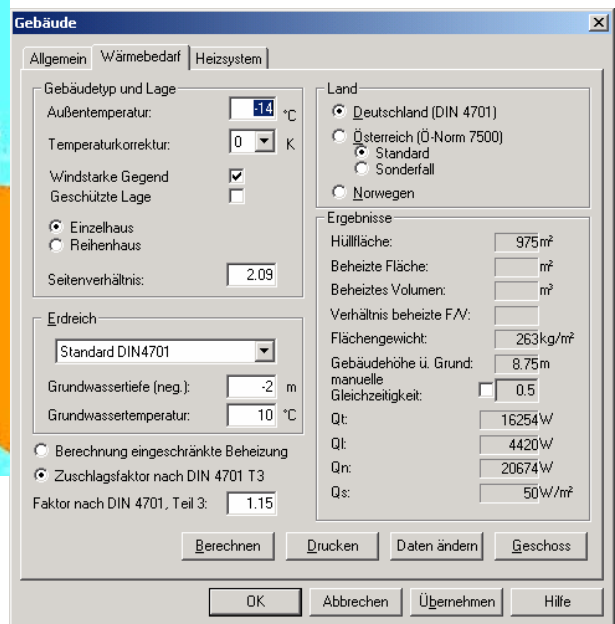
Gebäude

Allgemein | Wärmebedarf | Heizsystem

Gebäudetyp und Lage

Außentemperatur: -14 °C

Temperaturkorrektur: 0 K

Windstarke Gegend

Geschützte Lage

Einzelhaus

Reihenhaus

Seitenverhältnis: 2.09

Erdreich

Standard DIN4701

Grundwassertiefe (neg.): -2 m

Grundwassertemperatur: 10 °C

Berechnung eingeschränkte Beheizung

Zuschlagsfaktor nach DIN 4701 T3

Faktor nach DIN 4701, Teil 3: 1.15

Land

Deutschland (DIN 4701)

Österreich (Ö-Norm 7500)

Standard

Sonderfall

Norwegen

Ergebnisse

Hüllfläche: 975 m²

Beheizte Fläche: m²

Beheiztes Volumen: m³

Verhältnis beheizte F/V:

Flächengewicht: 263 kg/m²

Gebäudehöhe ü. Grund: 8.75 m

manuelle Gleichzeitigkeit: 0.5

Qt: 16254 W

Ql: 4420 W

Qn: 20674 W

Qs: 50 W/m²

Berechnen | Drucken | Daten ändern | Geschoss

OK | Abbrechen | Übernehmen | Hilfe